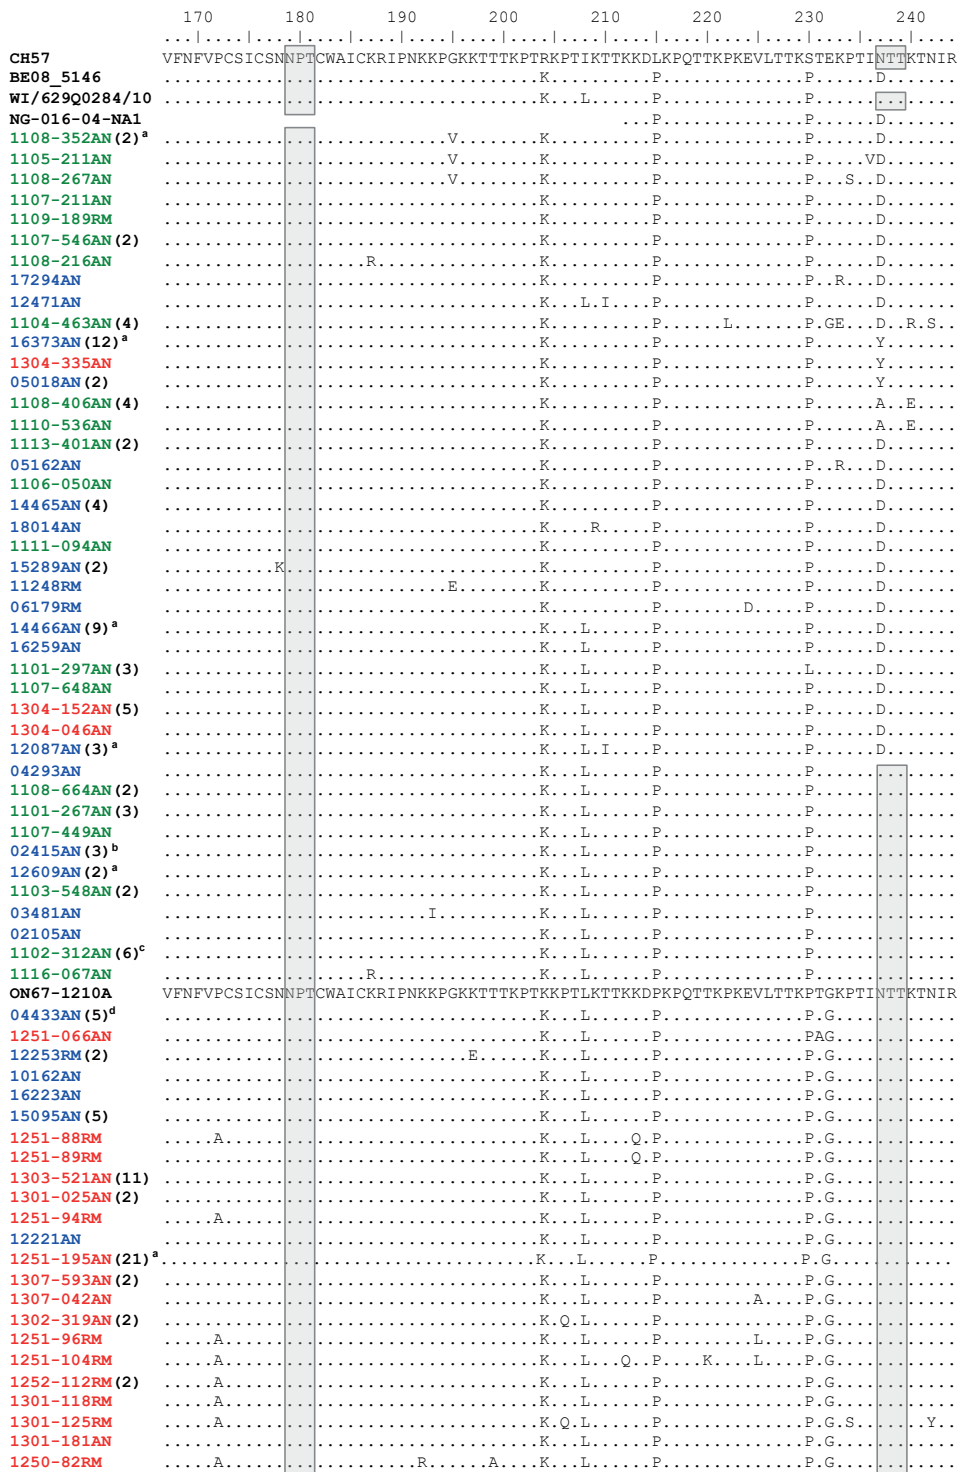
170 180 190 200 210 220 230 240

| | |
|---|---|
| CH57 | VFNFVPCSICSNNPTCWAICKRIPNKKPGKKTTTKPTRKPTIKTTKKDLKPQTTKPKEVLTTKSTEKPTINTTKTNIR |
| BE08_5146 | ...........................................K.........P..................P......D........ |
| WI/629Q0284/10 | ...........................................K...L.......P..................P.......... |
| NG-016-04-NA1 | ...P..................P......D........ |
| 1108-352AN(2)$^a$ | ..............................V.........K.........P..................P......D........ |
| 1105-211AN | ..............................V.........K.........P..................P.....VD........ |
| 1108-267AN | ..............................V.........K.........P..................P...S..D........ |
| 1107-211AN | ........................................K.........P..................P......D........ |
| 1109-189RM | ........................................K.........P..................P......D........ |
| 1107-546AN(2) | ........................................K.........P..................P......D........ |
| 1108-216AN | .......................R................K.........P..................P......D........ |
| 17294AN | ........................................K.........P..................P..R...D........ |
| 12471AN | ........................................K...L.I...P..................P......D........ |
| 1104-463AN(4) | ........................................K.........P......L...........P.GE...D..R.S.. |
| 16373AN(12)$^a$ | ........................................K.........P..................P......Y........ |
| 1304-335AN | ........................................K.........P..................P......Y........ |
| 05018AN(2) | ........................................K.........P..................P......Y........ |
| 1108-406AN(4) | ........................................K.........P..................P......A..E..... |
| 1110-536AN | ........................................K.........P..................P......A..E..... |
| 1113-401AN(2) | ........................................K.........P..................P......D........ |
| 05162AN | ........................................K.........P..................P..R...D........ |
| 1106-050AN | ........................................K.........P..................P......D........ |
| 14465AN(4) | ........................................K.........P..................P......D........ |
| 18014AN | ........................................K....R....P..................P......D........ |
| 1111-094AN | ........................................K.........P..................P......D........ |
| 15289AN(2) | ..........K.............................K.........P..................P......D........ |
| 11248RM | ..............................E.........K.........P..................P......D........ |
| 06179RM | ........................................K.........P........D.........P......D........ |
| 14466AN(9)$^a$ | ........................................K...L.....P..................P......D........ |
| 16259AN | ........................................K...L.....P..................P......D........ |
| 1101-297AN(3) | ........................................K...L.....P..................L......D........ |
| 1107-648AN | ........................................K...L.....P..................P......D........ |
| 1304-152AN(5) | ........................................K...L.....P..................P......D........ |
| 1304-046AN | ........................................K...L.....P..................P......D........ |
| 12087AN(3)$^a$ | ........................................K...L.I...P..................P......D........ |
| 04293AN | ........................................K...L.....P..................P............... |
| 1108-664AN(2) | ........................................K...L.....P..................P............... |
| 1101-267AN(3) | ........................................K...L.....P..................P............... |
| 1107-449AN | ........................................K...L.....P..................P............... |
| 02415AN(3)$^b$ | ........................................K...L.....P..................P............... |
| 12609AN(2)$^a$ | ........................................K...L.....P..................P............... |
| 1103-548AN(2) | ........................................K...L.....P..................P............... |
| 03481AN | ............................I...........K...L.....P..................P............... |
| 02105AN | ........................................K...L.....P..................P............... |
| 1102-312AN(6)$^c$ | ........................................K...L.....P..................P............... |
| 1116-067AN | .......................R................K...L.....P..................P............... |
| ON67-1210A | VFNFVPCSICSNNPTCWAICKRIPNKKPGKKTTTKPTKKPTLKTTKKDPKPQTTKPKEVLTTKPTGKPTINTTKTNIR |
| 04433AN(5)$^d$ | ........................................K...L.....P..................P.G............. |
| 1251-066AN | ........................................K...L.....P..................PAG............. |
| 12253RM(2) | ................................E.......K...L.....P..................P.G............. |
| 10162AN | ........................................K...L.....P..................P.G............. |
| 16223AN | ........................................K...L.....P..................P.G............. |
| 15095AN(5) | ........................................K...L.....P..................P.G............. |
| 1251-88RM | ....A...................................K...L....Q.P..................P.G............. |
| 1251-89RM | ........................................K...L....Q.P..................P.G............. |
| 1303-521AN(11) | ........................................K...L.....P..................P.G............. |
| 1301-025AN(2) | ........................................K...L.....P..................P.G............. |
| 1251-94RM | ....A...................................K...L.....P..................P.G............. |
| 12221AN | ........................................K...L.....P..................P.G............. |
| 1251-195AN(21)$^a$ | ........................................K...L.....P..................P.G............. |
| 1307-593AN(2) | ........................................K...L.....P..................P.G............. |
| 1307-042AN | ........................................K...L.....P..........A.......P.G............. |
| 1302-319AN(2) | ........................................K.Q.L.....P..................P.G............. |
| 1251-96RM | ....A...................................K...L.....P...........L......P.G............. |
| 1251-104RM | ....A...................................K...L...Q..P....K....L......P.G............. |
| 1252-112RM(2) | ....A...................................K...L.....P..................P.G............. |
| 1301-118RM | ....A...................................K...L.....P..................P.G............. |
| 1301-125RM | ....A...................................K.Q.L.....P..................P.G.S.........Y.. |
| 1301-181AN | ........................................K...L.....P..................P.G............. |
| 1250-82RM | ....A..................R......A.........K...L.....P..................P.G............. |